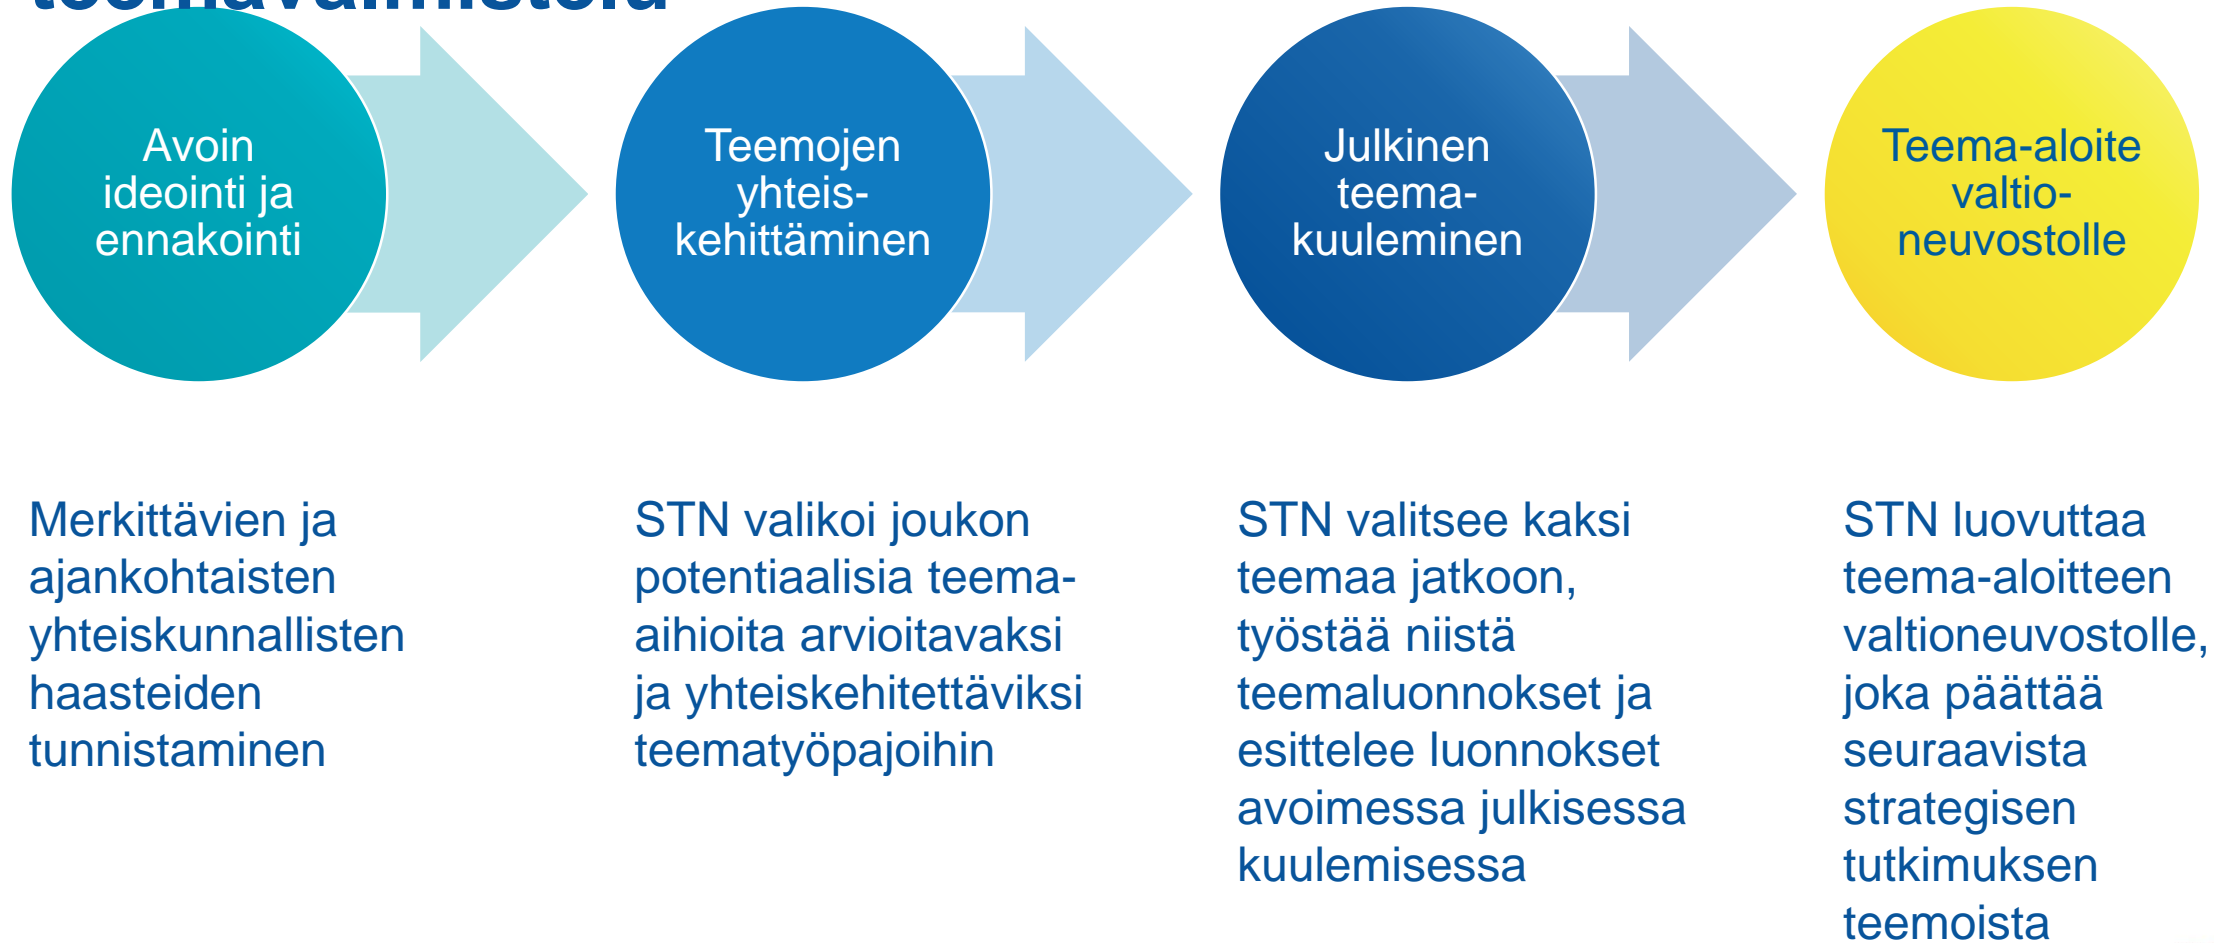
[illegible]

Avoin ideointi ja ennakointi

Teemojen yhteis-kehittäminen

Julkinen teema-kuuleminen

Teema-aloite valtio-neuvostolle

Merkittävien ja ajankohtaisten yhteiskunnallisten haasteiden tunnistaminen

STN valikoi joukon potentiaalisia teema-aihioita arvioitavaksi ja yhteiskehitettäviksi teematyöpajoihin

STN valitsee kaksi teemaa jatkoon, työstää niistä teemaluonnokset ja esittelee luonnokset avoimessa julkisessa kuulemisessa

STN luovuttaa teema-aloitteen valtioneuvostolle, joka päättää seuraavista strategisen tutkimuksen teemoista